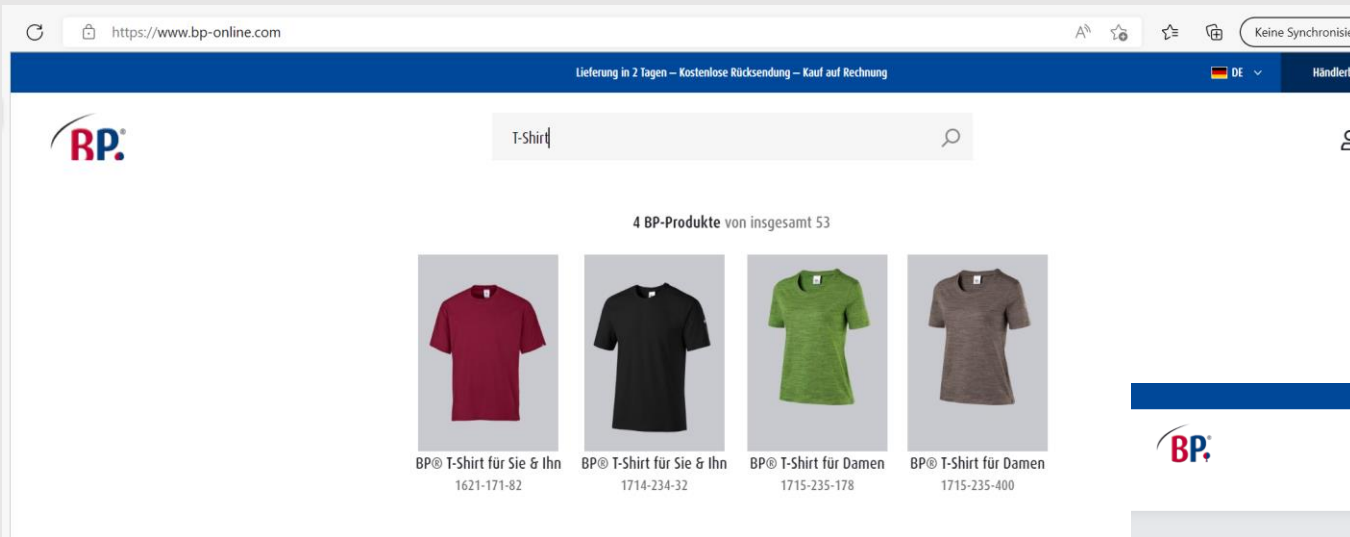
https://www.bp-online.com

Keine Synchronisie

Lieferung in 2 Tagen – Kostenlose Rücksendung – Kauf auf Rechnung

DE

Händlert

BP.

T-Shirt

4 BP-Produkte von insgesamt 53

BP® T-Shirt für Sie & Ihn
1621-171-82

BP® T-Shirt für Sie & Ihn
1714-234-32

BP® T-Shirt für Damen
1715-235-178

BP® T-Shirt für Damen
1715-235-400

BP.